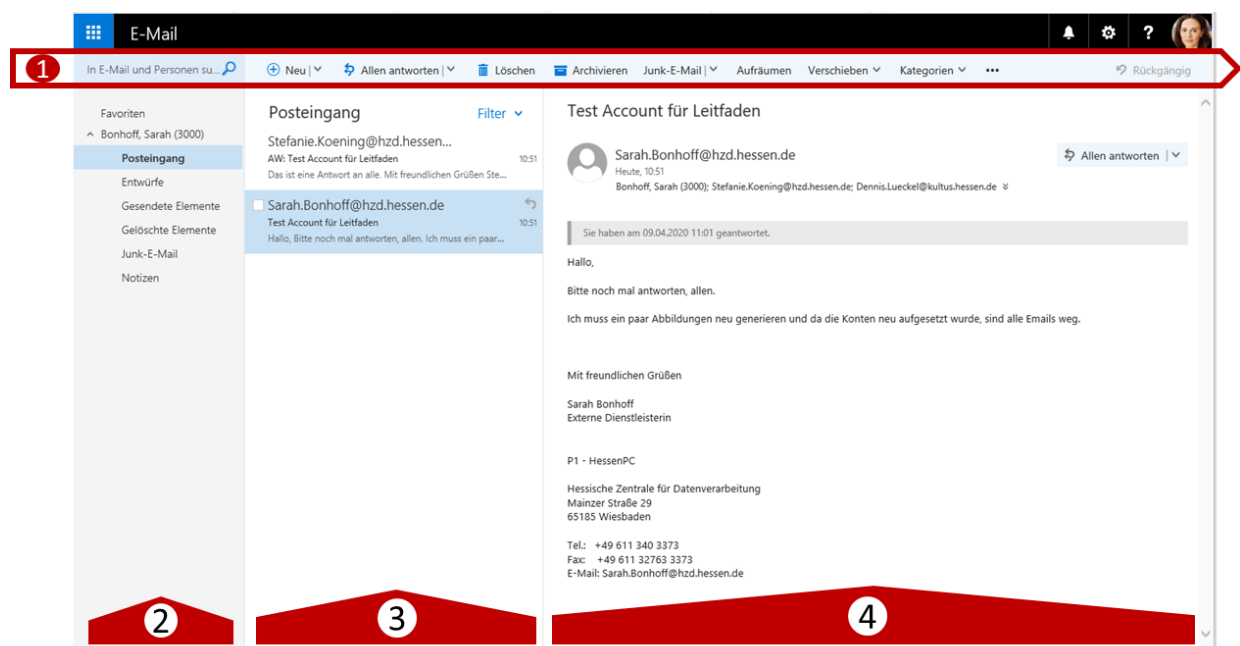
E-Mail

?

1

In E-Mail und Personen su...

Neu | Allen antworten | Löschen Archivieren Junk-E-Mail | Aufräumen Verschieben Kategorien ••• Rückgängig

Favoriten
Bonhoff, Sarah (3000)
Posteingang
Entwürfe
Gesendete Elemente
Gelöschte Elemente
Junk-E-Mail
Notizen

Posteingang Filter

Stefanie.Koening@hzd.hessen...
AW: Test Account für Leitfaden 10:51
Das ist eine Antwort an alle. Mit freundlichen Grüßen Ste...

Sarah.Bonhoff@hzd.hessen.de
Test Account für Leitfaden 10:51
Hallo, Bitte noch mal antworten, allen. Ich muss ein paar...

Test Account für Leitfaden

Sarah.Bonhoff@hzd.hessen.de
Heute, 10:51
Bonhoff, Sarah (3000); Stefanie.Koening@hzd.hessen.de; Dennis.Lueckel@kultus.hessen.de

Allen antworten |

Sie haben am 09.04.2020 11:01 geantwortet.

Hallo,

Bitte noch mal antworten, allen.

Ich muss ein paar Abbildungen neu generieren und da die Konten neu aufgesetzt wurde, sind alle Emails weg.

Mit freundlichen Grüßen

Sarah Bonhoff
Externe Dienstleisterin

P1 - HessenPC

Hessische Zentrale für Datenverarbeitung
Mainzer Straße 29
65185 Wiesbaden

Tel.: +49 611 340 3373
Fax: +49 611 32763 3373
E-Mail: Sarah.Bonhoff@hzd.hessen.de

2

3

4